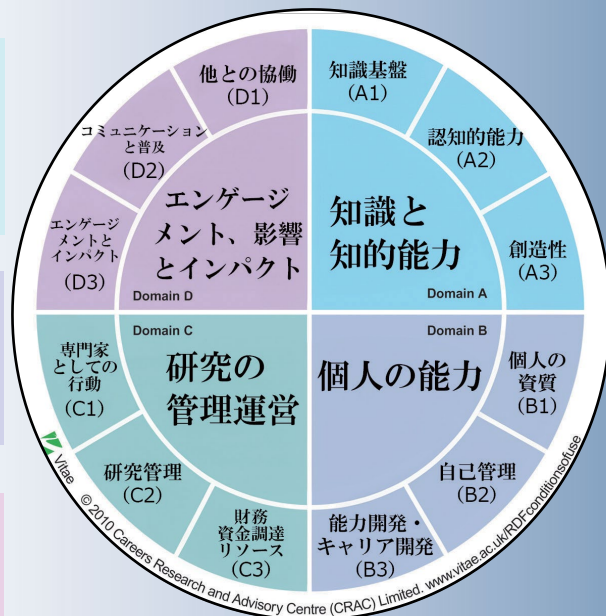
知識基盤
(A1)

認知的能力
(A2)

創造性
(A3)

知識と
知的能力

Domain A

Domain B

個人の能力

個人の
資質
(B1)

自己管理
(B2)

能力開発・
キャリア開発
(B3)

Domain C

研究の
管理運営

専門家
としての
行動
(C1)

研究管理
(C2)

財務
資金調達
リソース
(C3)

Domain D

エンゲージ
メント、影響
とインパクト

他との協働
(D1)

コミュニケーション
と普及
(D2)

エンゲージ
メントと
インパクト
(D3)

Vitae

© 2010 Careers Research and Advisory Centre (CRAC) Limited. www.vitae.ac.uk/RDFconditionsofuse